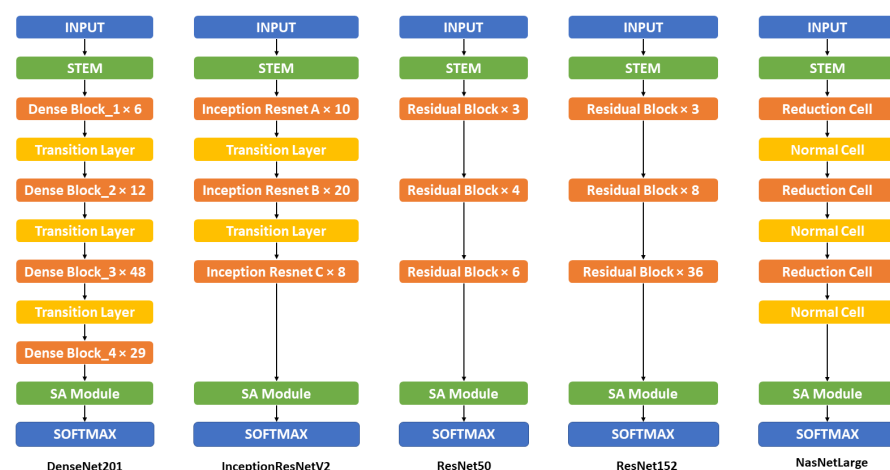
INPUT
STEM
Dense Block_1 × 6
Transition Layer
Dense Block_2 × 12
Transition Layer
Dense Block_3 × 48
Transition Layer
Dense Block_4 × 29
SA Module
SOFTMAX
DenseNet201

INPUT
STEM
Inception Resnet A × 10
Transition Layer
Inception Resnet B × 20
Transition Layer
Inception Resnet C × 8
SA Module
SOFTMAX
InceptionResNetV2

INPUT
STEM
Residual Block × 3
Residual Block × 4
Residual Block × 6
SA Module
SOFTMAX
ResNet50

INPUT
STEM
Residual Block × 3
Residual Block × 8
Residual Block × 36
SA Module
SOFTMAX
ResNet152

INPUT
STEM
Reduction Cell
Normal Cell
Reduction Cell
Normal Cell
Reduction Cell
Normal Cell
SA Module
SOFTMAX
NasNetLarge